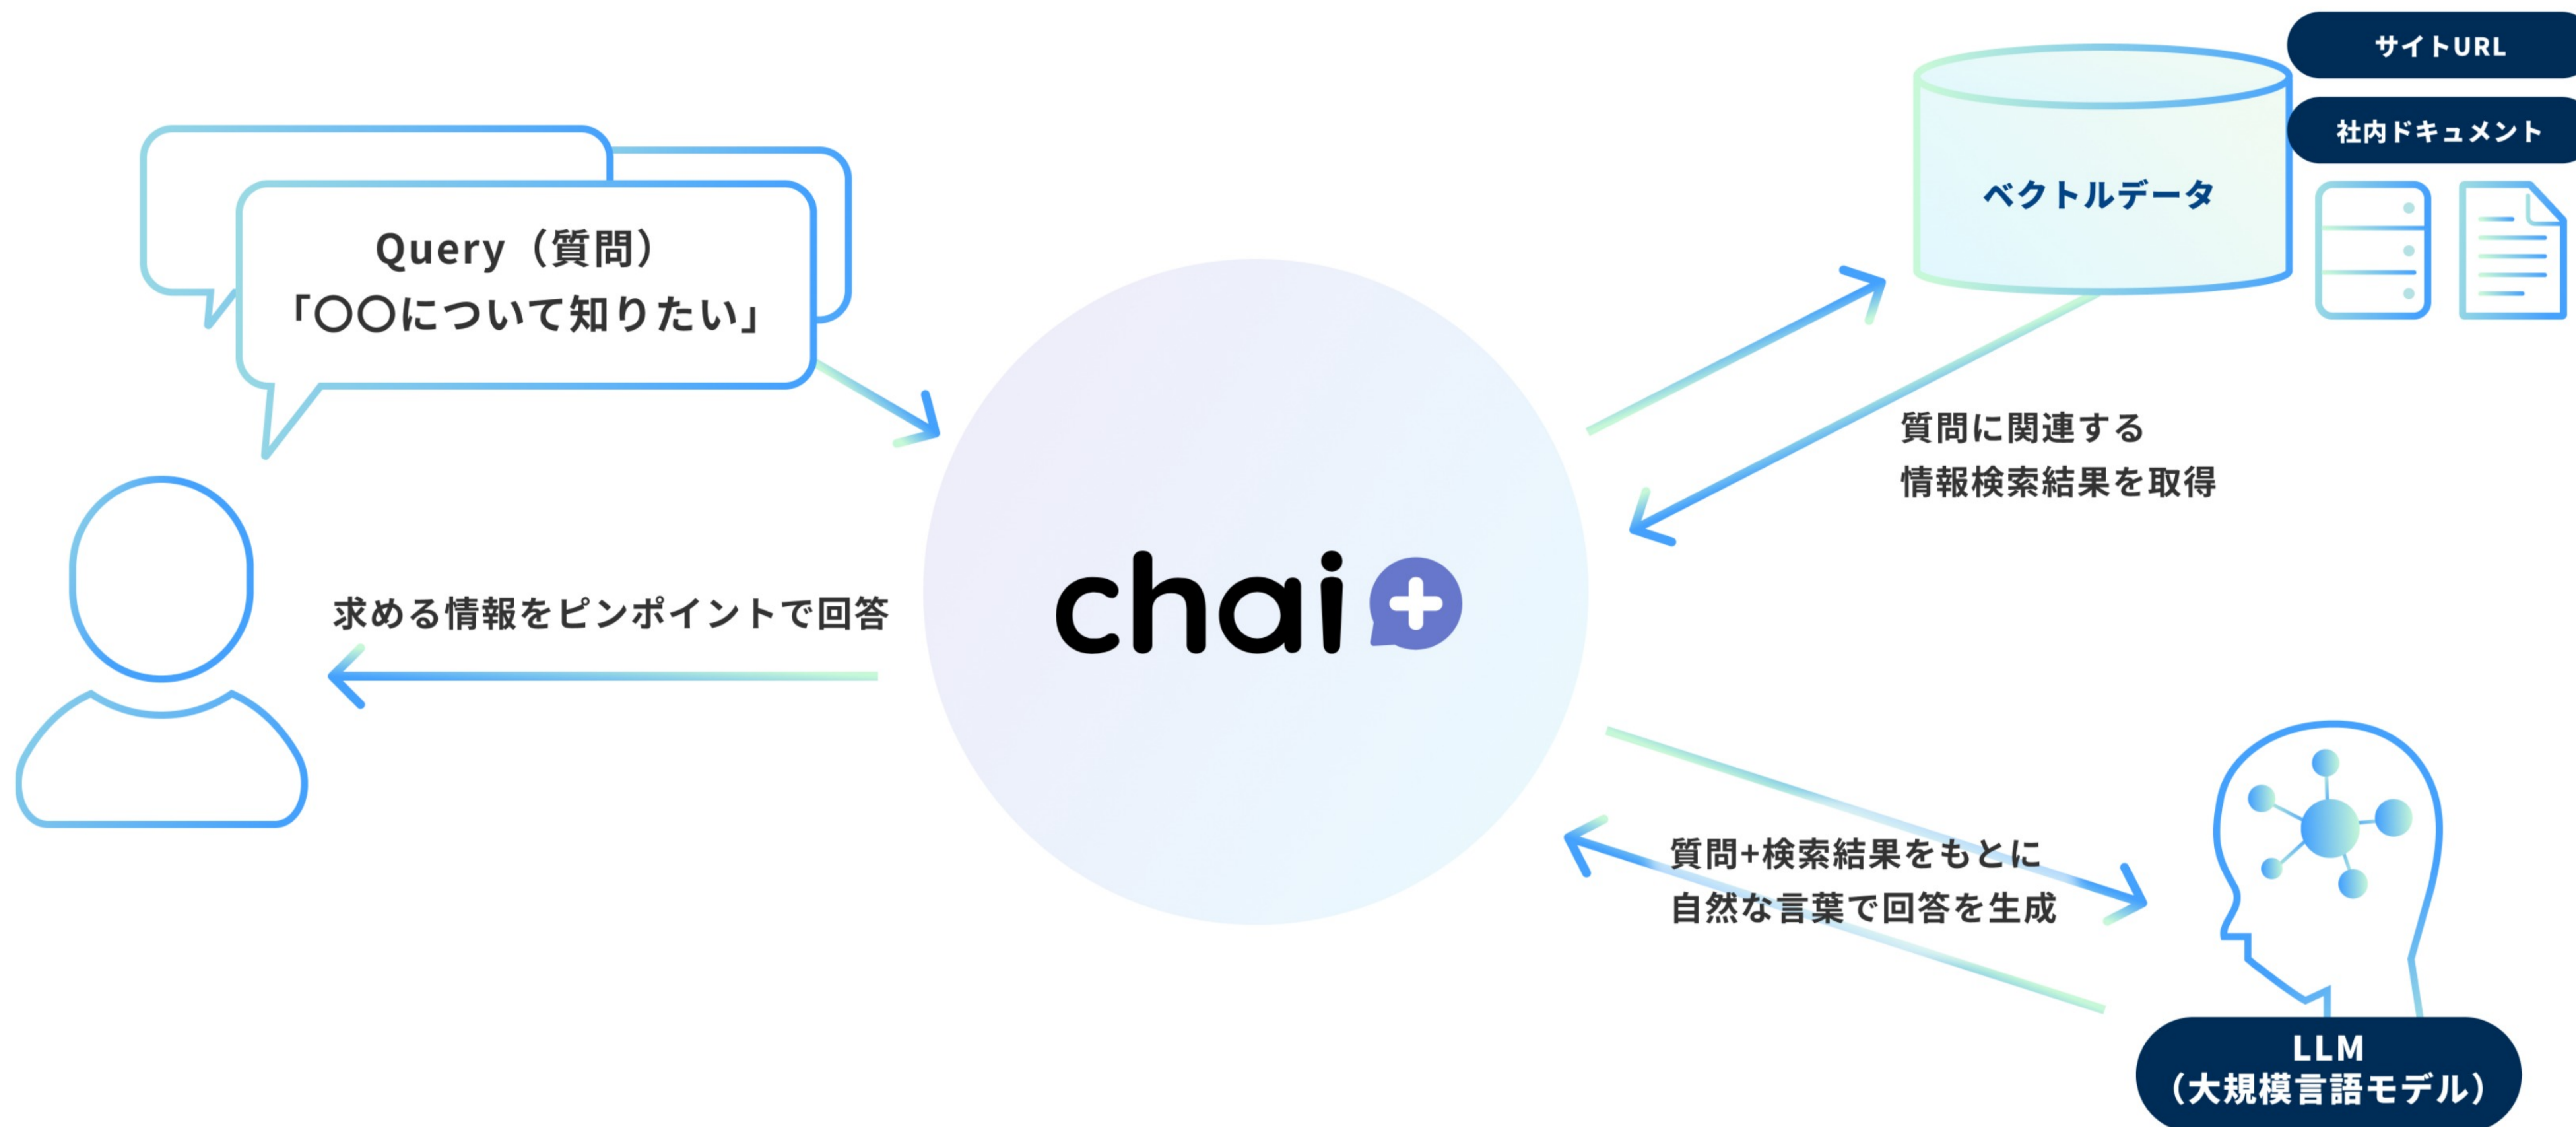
サイトURL

社内ドキュメント

ベクトルデータ

Query（質問）
「〇〇について知りたい」

質問に関連する
情報検索結果を取得

chai

求める情報をピンポイントで回答

質問+検索結果をもとに
自然な言葉で回答を生成

LLM
（大規模言語モデル）